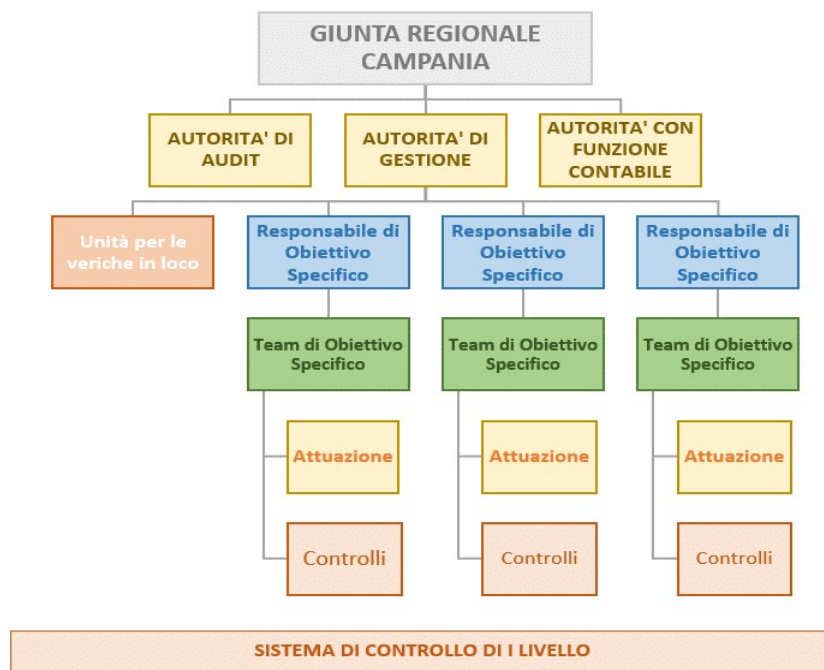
GIUNTA REGIONALE CAMPANIA

AUTORITA' DI AUDIT

AUTORITA' DI GESTIONE

AUTORITA' CON FUNZIONE CONTABILE

Unità per le veriche in loco

Responsabile di Obiettivo Specifico

Responsabile di Obiettivo Specifico

Responsabile di Obiettivo Specifico

Team di Obiettivo Specifico

Team di Obiettivo Specifico

Team di Obiettivo Specifico

Attuazione

Attuazione

Attuazione

Controlli

Controlli

Controlli

SISTEMA DI CONTROLLO DI I LIVELLO